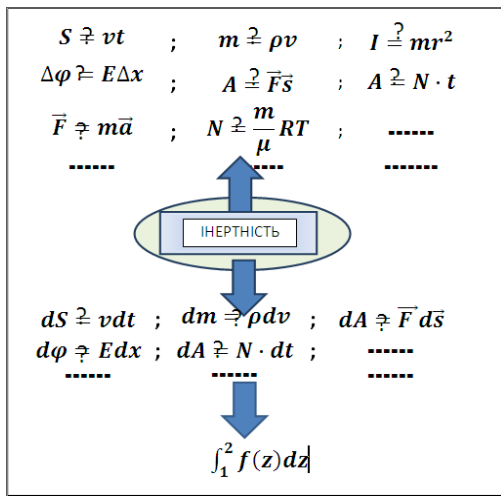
$S \overset{?}{=} vt$ ; $m \overset{?}{=} \rho v$ ; $I \overset{?}{=} mr^2$

$\Delta\varphi \overset{?}{=} E\Delta x$ ; $A \overset{?}{=} \vec{F}\vec{s}$ ; $A \overset{?}{=} N \cdot t$

$\vec{F} \overset{?}{=} m\vec{a}$ ; $N \overset{?}{=} \frac{m}{\mu}RT$ ; ------

------ ------ ------

ІНЕРТНІСТЬ

$dS \overset{?}{=} vdt$ ; $dm \overset{?}{=} \rho dv$ ; $dA \overset{?}{=} \vec{F}d\vec{s}$

$d\varphi \overset{?}{=} Edx$ ; $dA \overset{?}{=} N \cdot dt$ ; ------

------ ------ ------

$\int_1^2 f(z)dz$